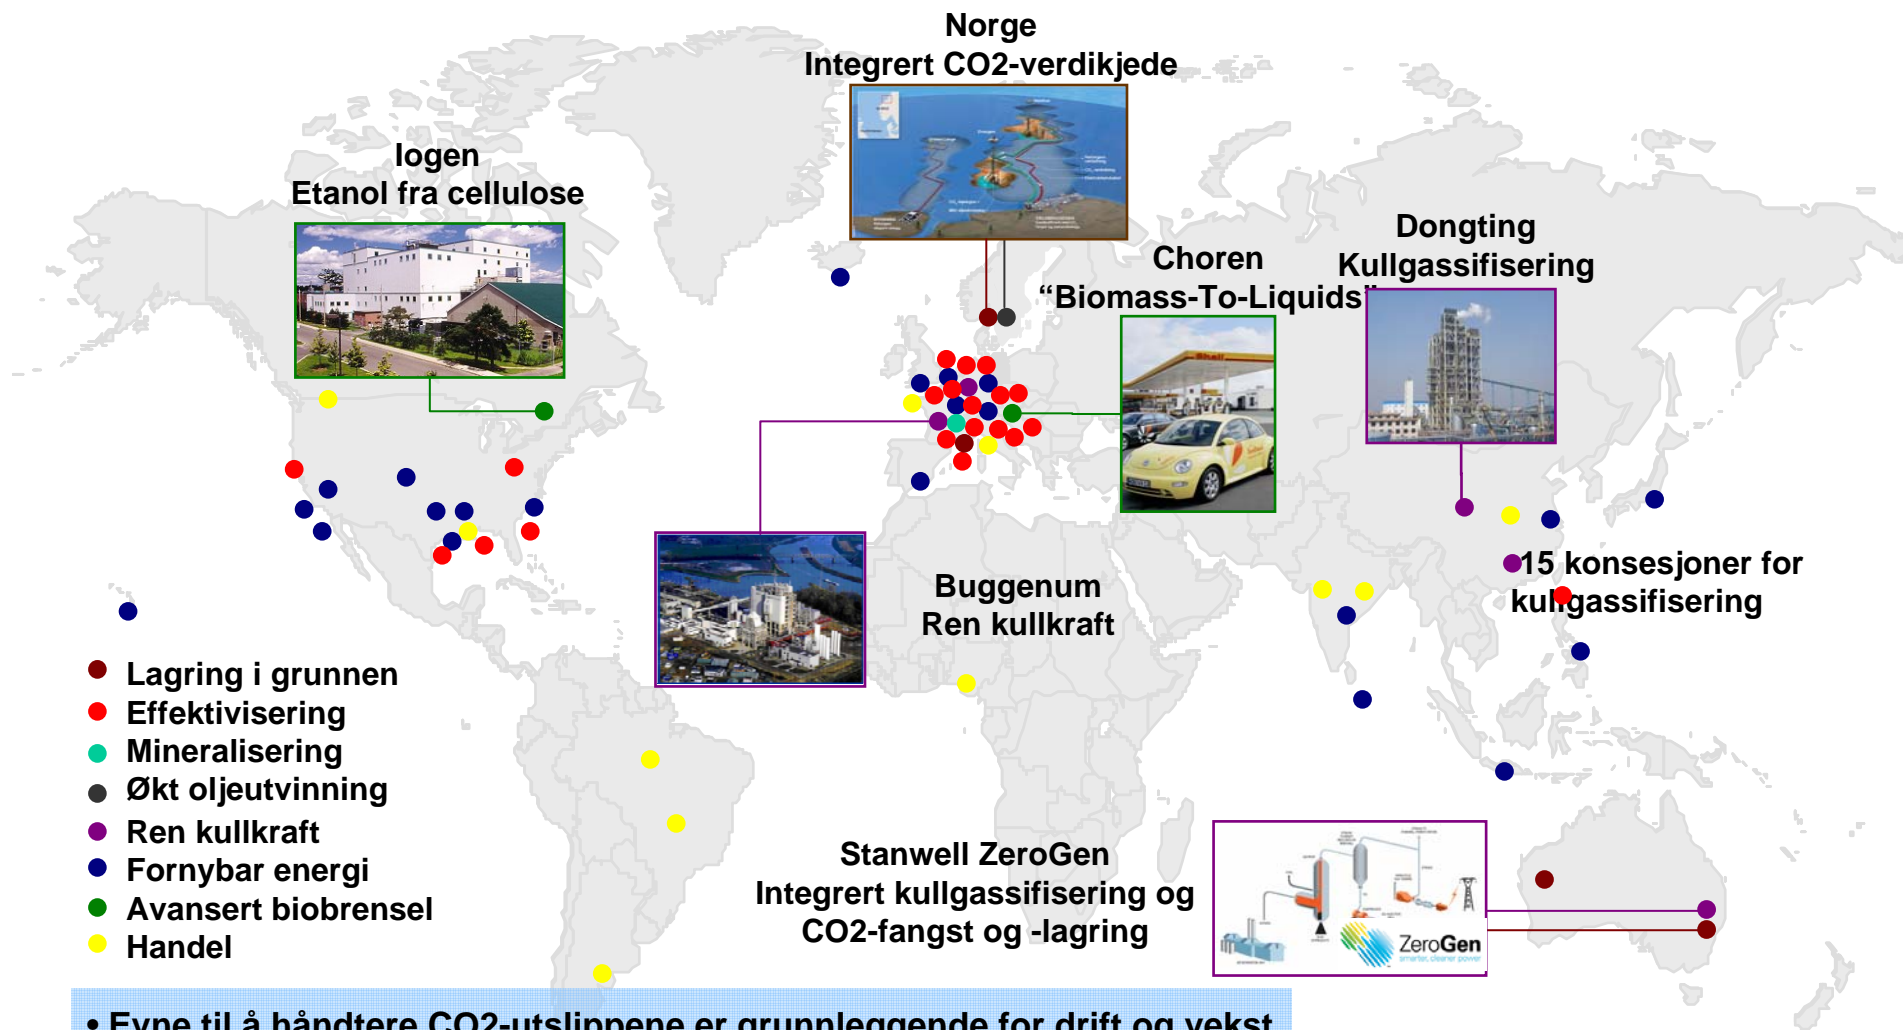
Norge
Integrert CO2-verdikjede

Iogen
Etanol fra cellulose

Choren
“Biomass-To-Liquids”

Dongting
Kullgassifisering

15 konsesjoner for kullgassifisering

Buggenum
Ren kullkraft

Lagring i grunnen
Effektivisering
Mineralisering
Økt oljeutvinning
Ren kullkraft
Fornybar energi
Avansert biobrensel
Handel

Stanwell ZeroGen
Integrert kullgassifisering og CO2-fangst og -lagring

ZeroGen
smarter, cleaner power

• Evne til å håndtere CO2-utslippene er grunnleggende for drift og vekst